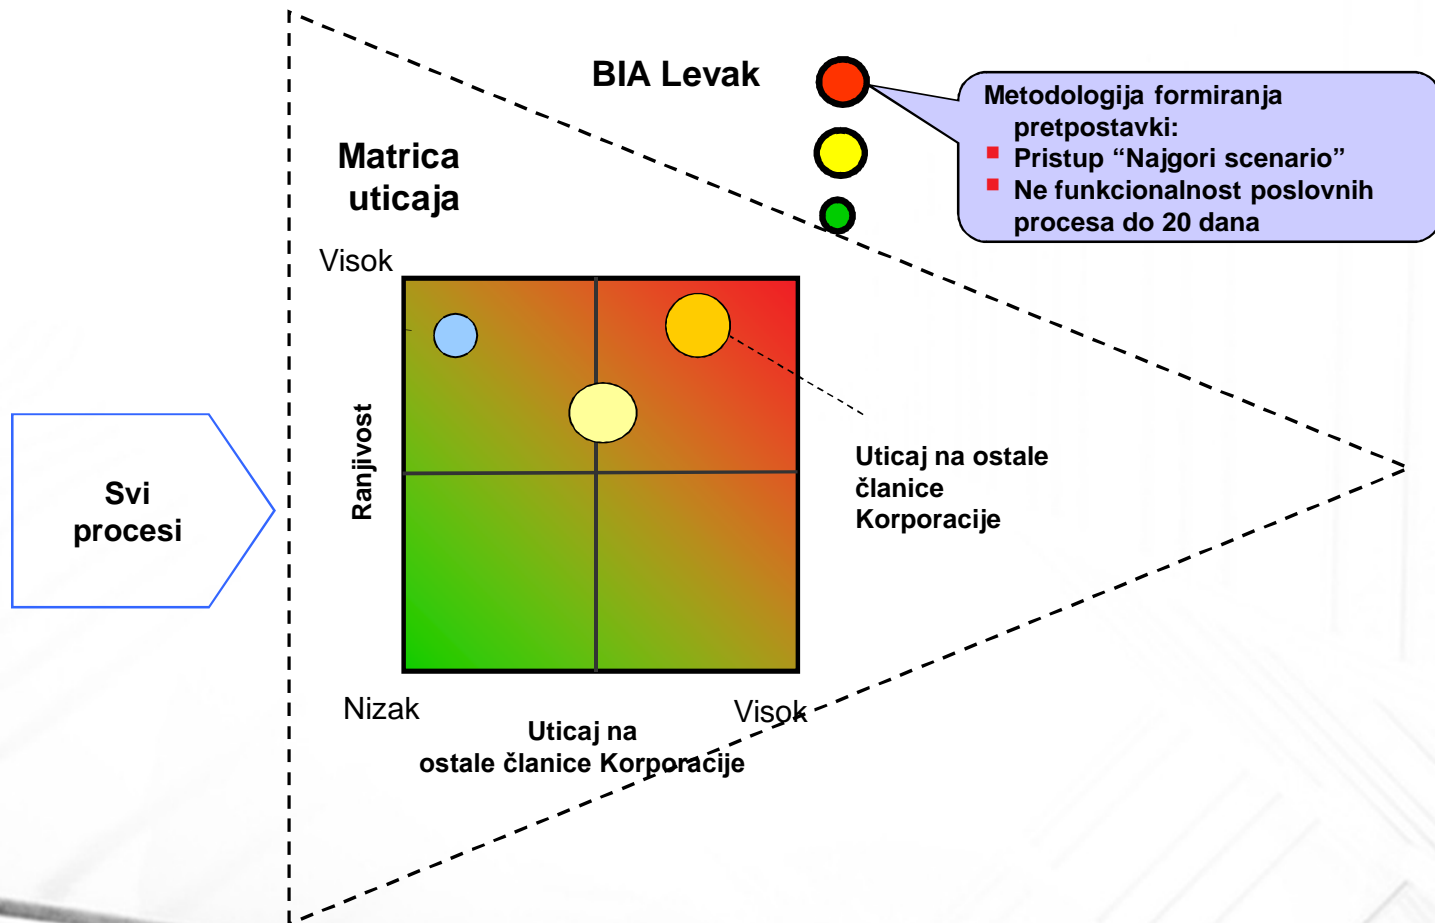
BIA Levak

Metodologija formiranja pretpostavki:
- Pristup “Najgori scenario”
- Ne funkcionalnost poslovnih procesa do 20 dana

Matrica uticaja

Visok

Ranjivost

Svi procesi

Uticaj na ostale članice Korporacije

Nizak

Visok

Uticaj na ostale članice Korporacije